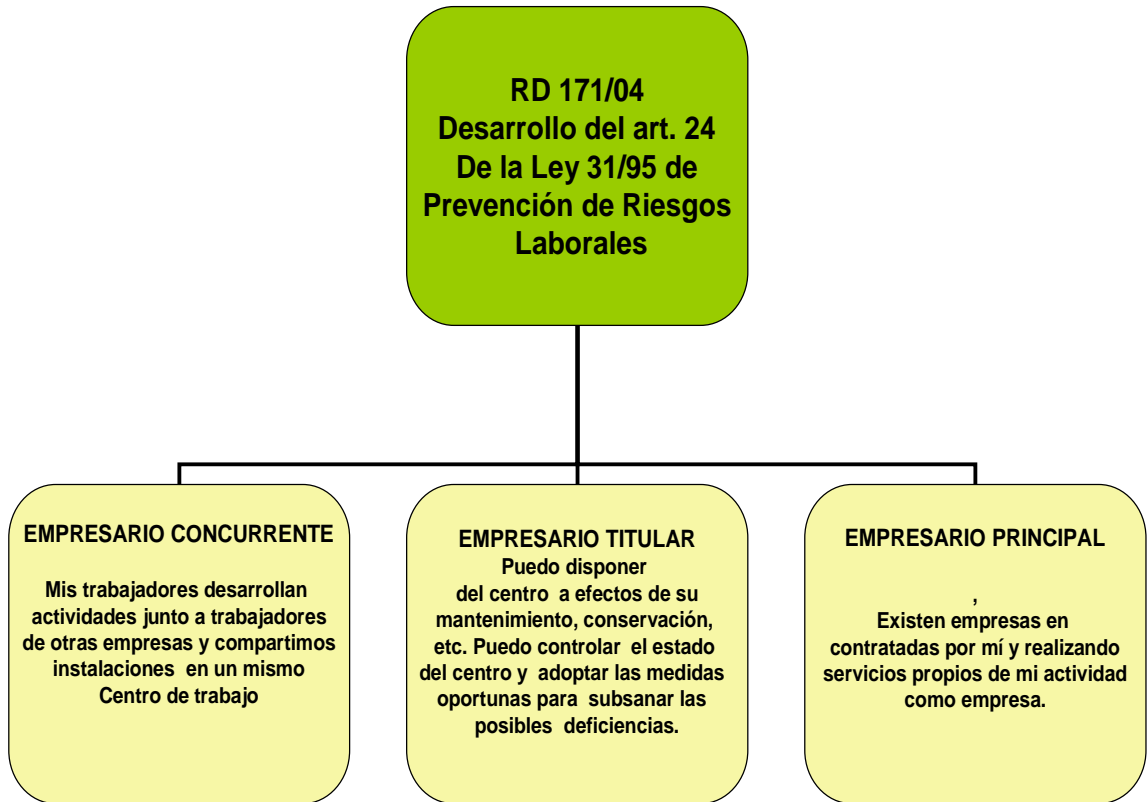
RD 171/04
Desarrollo del art. 24
De la Ley 31/95 de
Prevención de Riesgos
Laborales

EMPRESARIO CONCURRENTE

Mis trabajadores desarrollan actividades junto a trabajadores de otras empresas y compartimos instalaciones en un mismo Centro de trabajo

EMPRESARIO TITULAR
Puedo disponer del centro a efectos de su mantenimiento, conservación, etc. Puedo controlar el estado del centro y adoptar las medidas oportunas para subsanar las posibles deficiencias.

EMPRESARIO PRINCIPAL

,
Existen empresas en contratadas por mí y realizando servicios propios de mi actividad como empresa.